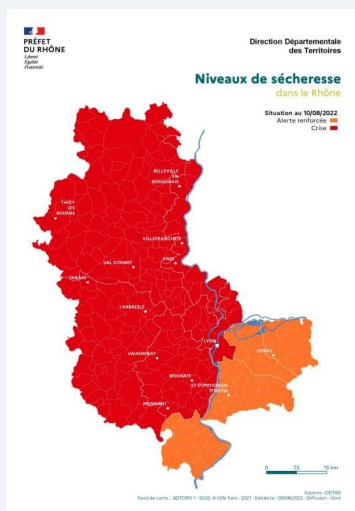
PRÉFET DU RHÔNE
Liberté
Égalité
Fraternité

Direction Départementale des Territoires

Niveaux de sécheresse
dans le Rhône

Situation au 10/08/2022
Alerte renforcée
Crise

BELLEVILLE EN BEAUJOLAIS
THIZY LES BOURGS
VILLEFRANCHE
ANSE
VAL D'OINGT
TARARE
L'ARBRESLE
LYON
VAUGNERAY
BRIGNAIS
ST SYMPHORIEN D'OZON
MORNANT
GENAS

0 7,5 15 km

Sources : DDT69
Fond de carte : BDTOPO ® - 2020, © IGN Paris - 2021 - Edité le : 09/08/2022 - Diffusion : libre